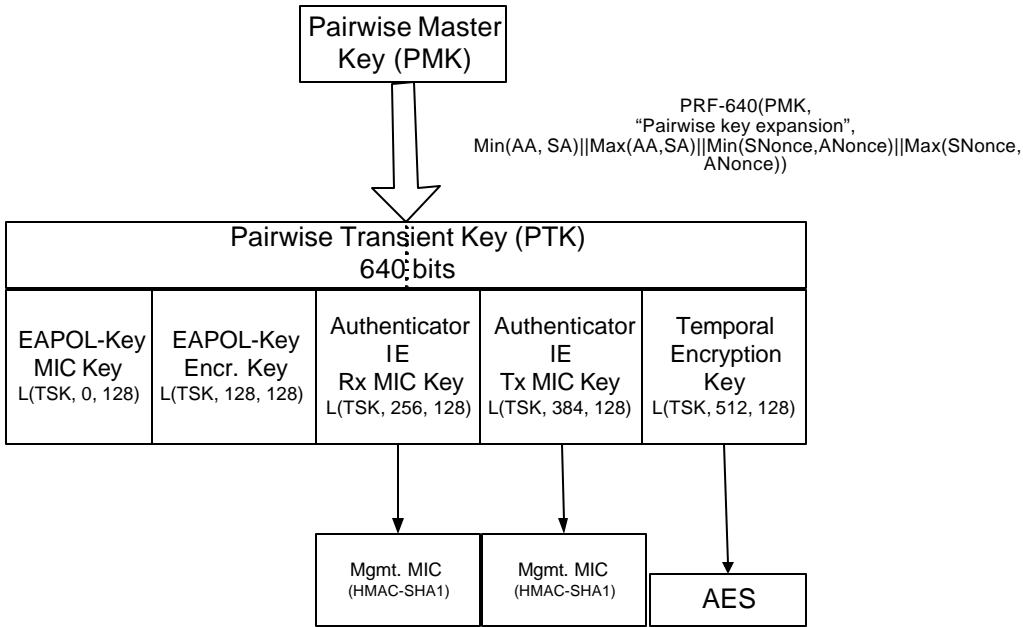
Pairwise Master Key (PMK)

PRF-640(PMK, “Pairwise key expansion”, Min(AA, SA)||Max(AA,SA)||Min(SNonce,ANonce)||Max(SNonce, ANonce))

Pairwise Transient Key (PTK)
640 bits

EAPOL-Key MIC Key
L(TSK, 0, 128)

EAPOL-Key Encr. Key
L(TSK, 128, 128)

Authenticator IE Rx MIC Key
L(TSK, 256, 128)

Authenticator IE Tx MIC Key
L(TSK, 384, 128)

Temporal Encryption Key
L(TSK, 512, 128)

Mgmt. MIC
(HMAC-SHA1)

Mgmt. MIC
(HMAC-SHA1)

AES